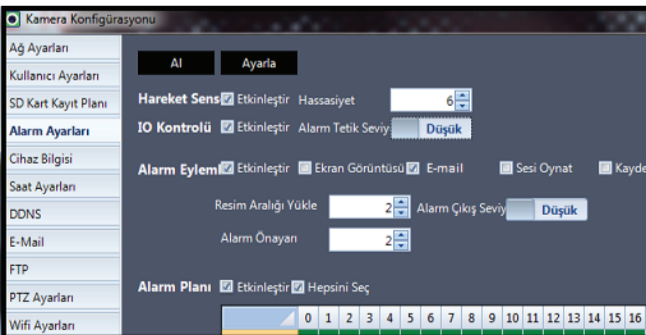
Kamera Konfigürasyonu

Ağ Ayarları
Kullanıcı Ayarları
SD Kart Kayıt Planı
Alarm Ayarları
Cihaz Bilgisi
Saat Ayarları
DDNS
E-Mail
FTP
PTZ Ayarları
Wifi Ayarları

Al
Ayarla

Hareket Sens Etkinleştir Hassasiyet 6
IO Kontrolü Etkinleştir Alarm Tetik Seviy Düşük

Alarm Eylemi Etkinleştir Ekran Görüntüsü E-mail Sesi Oynat Kayde

Resim Aralığı Yükle 2 Alarm Çıkış Seviy Düşük
Alarm Önayarı 2

Alarm Planı Etkinleştir Hepsini Seç

| 0 | 1 | 2 | 3 | 4 | 5 | 6 | 7 | 8 | 9 | 10 | 11 | 12 | 13 | 14 | 15 | 16 |
|---|---|---|---|---|---|---|---|---|---|---|---|---|---|---|---|---|